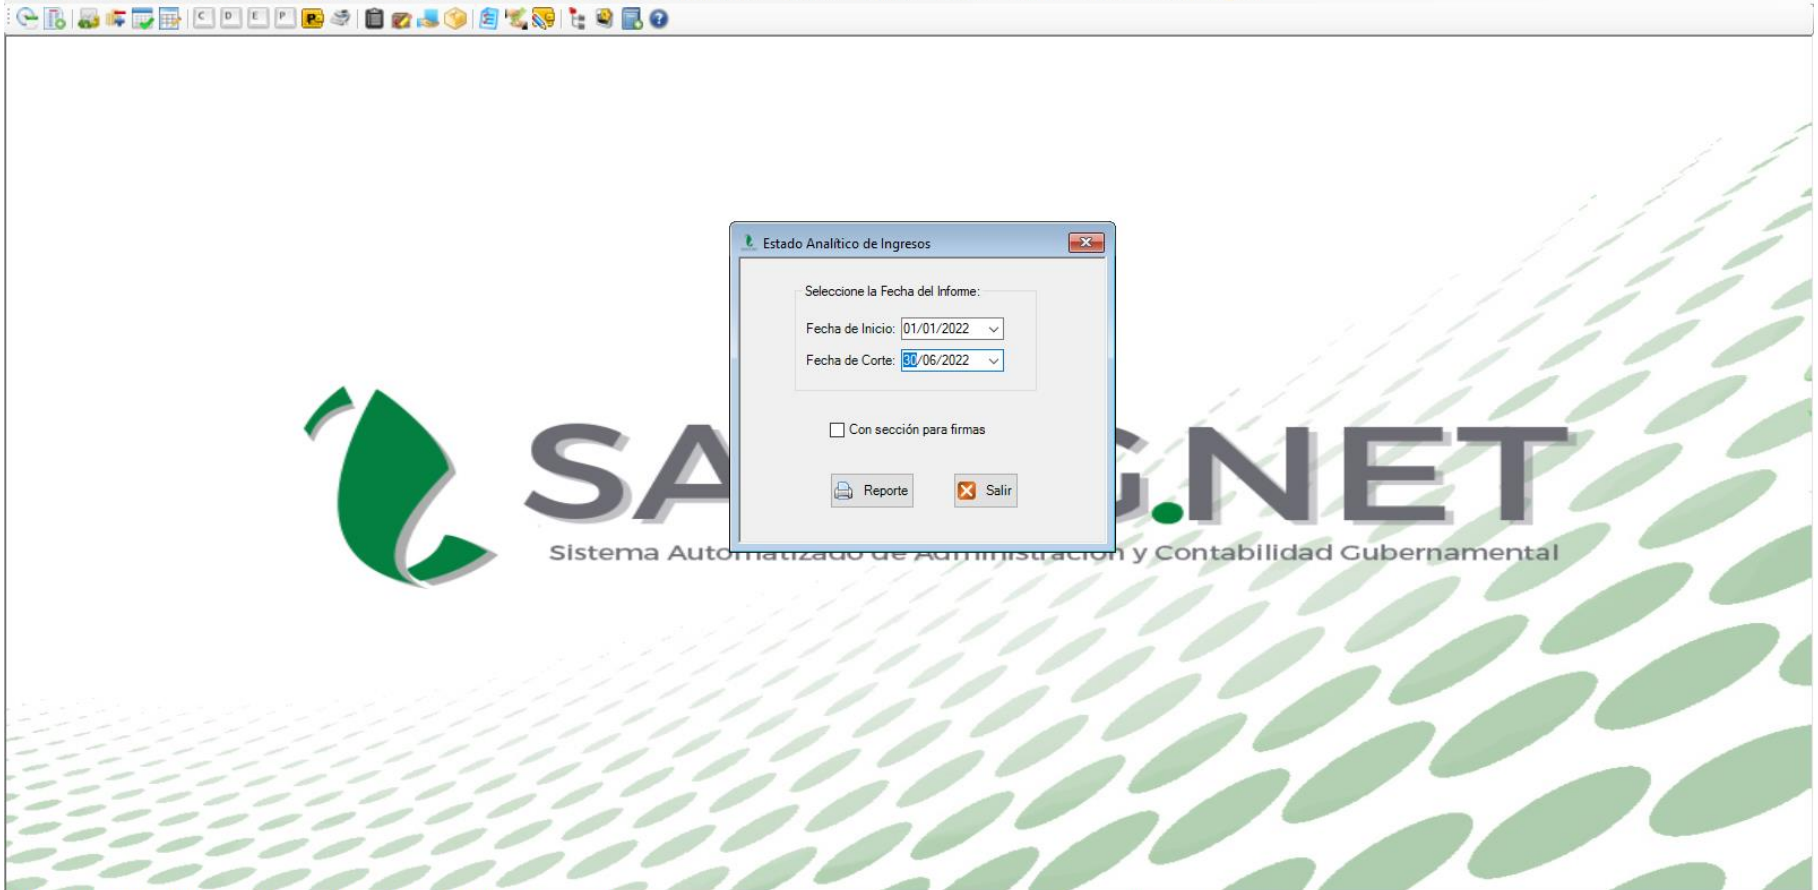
C D E P

Estado Analitico de Ingresos

Seleccione la Fecha del Informe:

Fecha de Inicio: 01/01/2022

Fecha de Corte: 30/06/2022

Con sección para firmas

Reporte

Salir

SA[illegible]G.NET

Sistema Auto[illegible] y Contabilidad Gubernamental